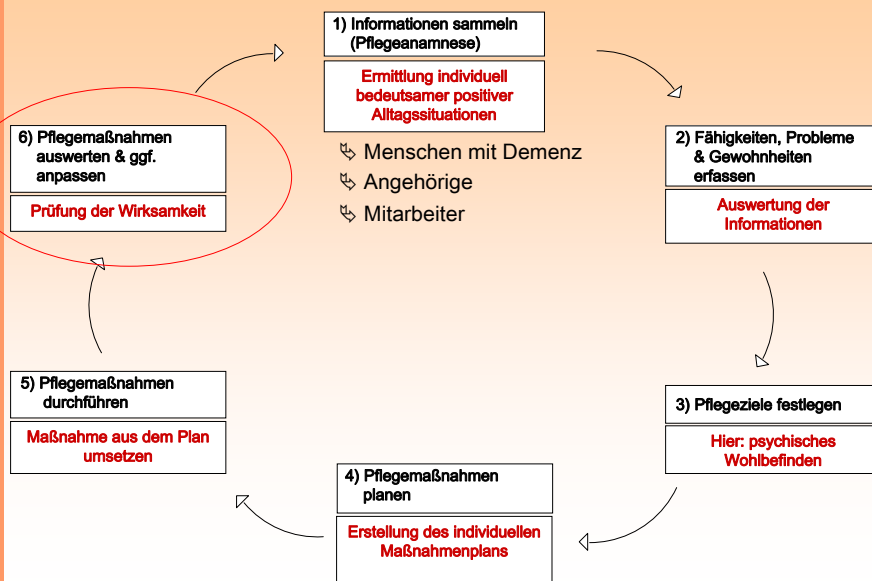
1) Informationen sammeln (Pflegeanamnese)

Ermittlung individuell bedeutsamer positiver Alltagssituationen

Menschen mit Demenz
Angehörige
Mitarbeiter

2) Fähigkeiten, Probleme & Gewohnheiten erfassen

Auswertung der Informationen

3) Pflegeziele festlegen

Hier: psychisches Wohlbefinden

4) Pflegemaßnahmen planen

Erstellung des individuellen Maßnahmenplans

5) Pflegemaßnahmen durchführen

Maßnahme aus dem Plan umsetzen

6) Pflegemaßnahmen auswerten & ggf. anpassen

Prüfung der Wirksamkeit